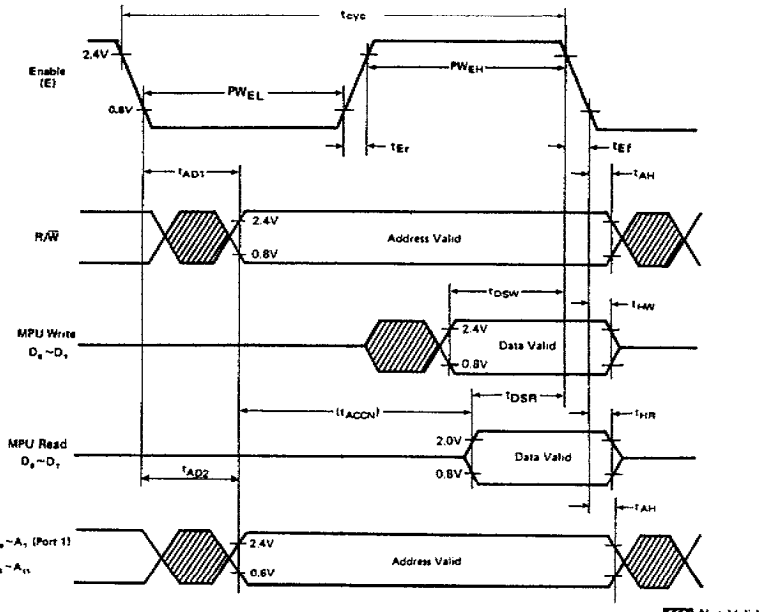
$t_{cyc}$

Enable (E)

2.4V

0.8V

$PW_{EL}$

$PW_{EH}$

$t_{Er}$

$t_{Ef}$

$t_{AD1}$

$t_{AH}$

$R/\overline{W}$

2.4V

0.8V

Address Valid

$t_{DSW}$

$t_{HW}$

MPU Write $D_0 \sim D_7$

2.4V

Data Valid

0.8V

$(t_{ACCN})$

$t_{DSR}$

$t_{HR}$

MPU Read $D_0 \sim D_7$

2.0V

Data Valid

0.8V

$t_{AD2}$

$t_{AH}$

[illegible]$_0 \sim A_7$ (Port 1)

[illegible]$\sim A_{15}$

2.4V

Address Valid

0.6V

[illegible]